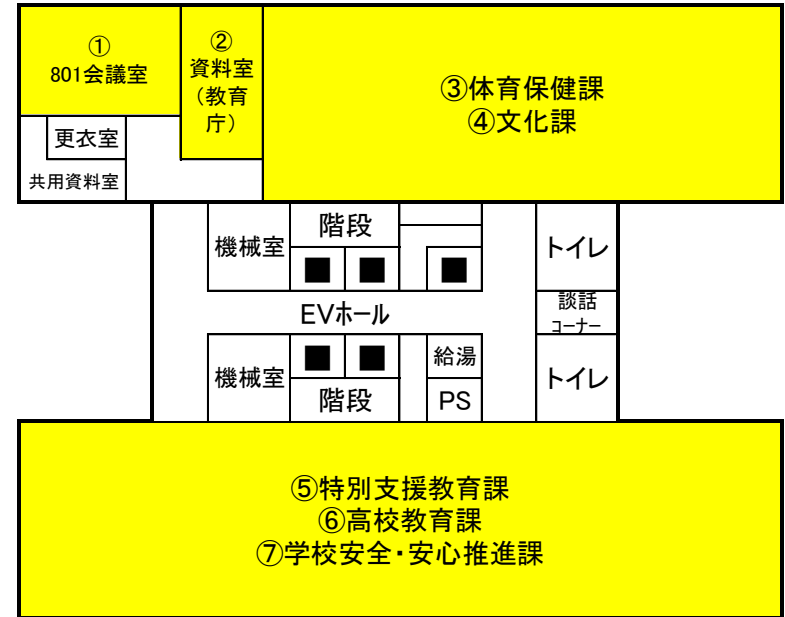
①
801会議室

②
資料室
（教育
庁）

③体育保健課
④文化課

更衣室

共用資料室

機械室

階段

トイレ

EVホール

談話
コーナー

機械室

給湯

階段

PS

トイレ

⑤特別支援教育課
⑥高校教育課
⑦学校安全・安心推進課